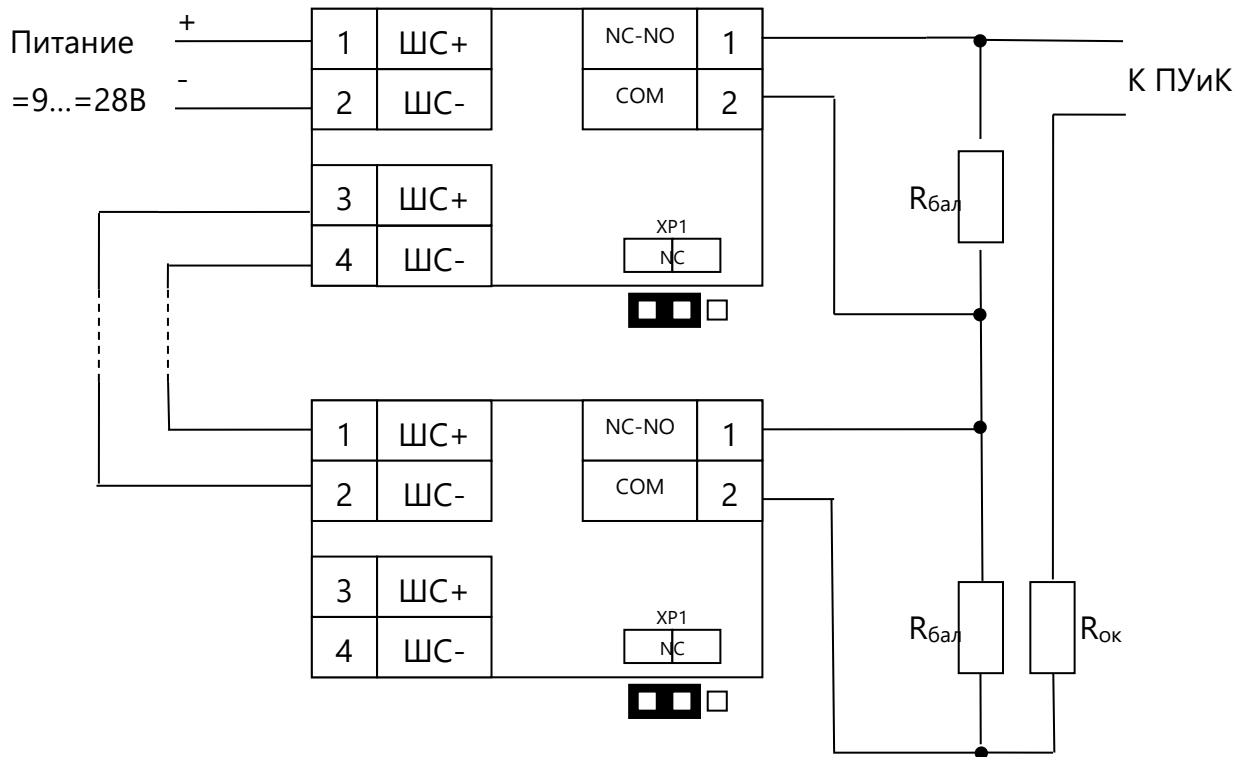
+
Питание
-
=9...=28В

| 1 | ШС+ |
|---|---|
| 2 | ШС- |

| NC-NO | 1 |
|---|---|
| COM | 2 |

| 3 | ШС+ |
|---|---|
| 4 | ШС- |

XP1
NC

К ПУиК

$R_{бал}$

| 1 | ШС+ |
|---|---|
| 2 | ШС- |

| NC-NO | 1 |
|---|---|
| COM | 2 |

| 3 | ШС+ |
|---|---|
| 4 | ШС- |

XP1
NC

$R_{бал}$
$R_{ок}$